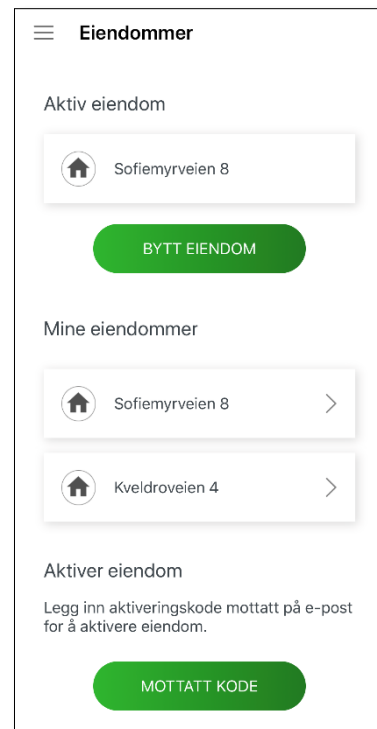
Eiendommer

Aktiv eiendom

Sofiemyrveien 8

BYTT EIENDOM

Mine eiendommer

Sofiemyrveien 8

Kveldroveien 4

Aktiver eiendom

Legg inn aktiveringskode mottatt på e-post for å aktivere eiendom.

MOTTATT KODE